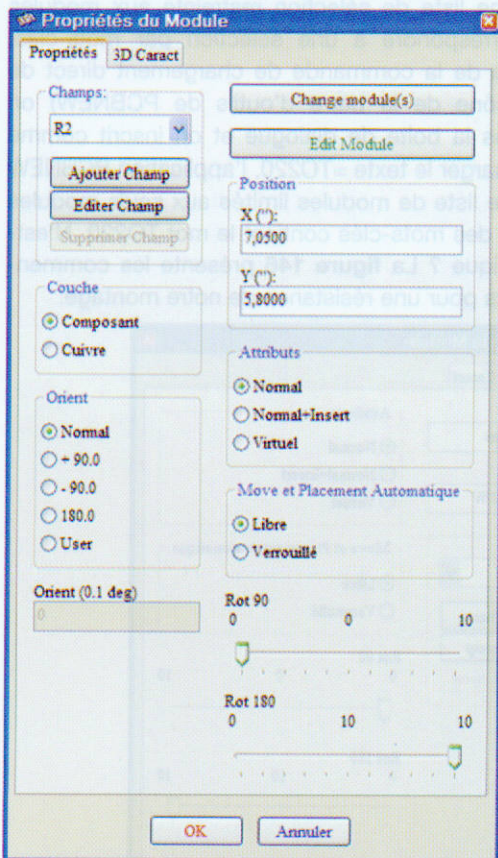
Propriétés du Module

Propriétés | 3D Caract

Champs:
R2
Ajouter Champ
Editer Champ
Supprimer Champ

Change module(s)
Edit Module

Position
X ("):
7,0500
Y ("):
5,8000

Couche
Composant
Cuivre

Attributs
Normal
Normal+Insert
Virtuel

Orient
Normal
+ 90.0
- 90.0
180.0
User

Move et Placement Automatique
Libre
Verrouillé

Orient (0.1 deg)
0

Rot 90
0 0 10

Rot 180
0 10 10

OK
Annuler